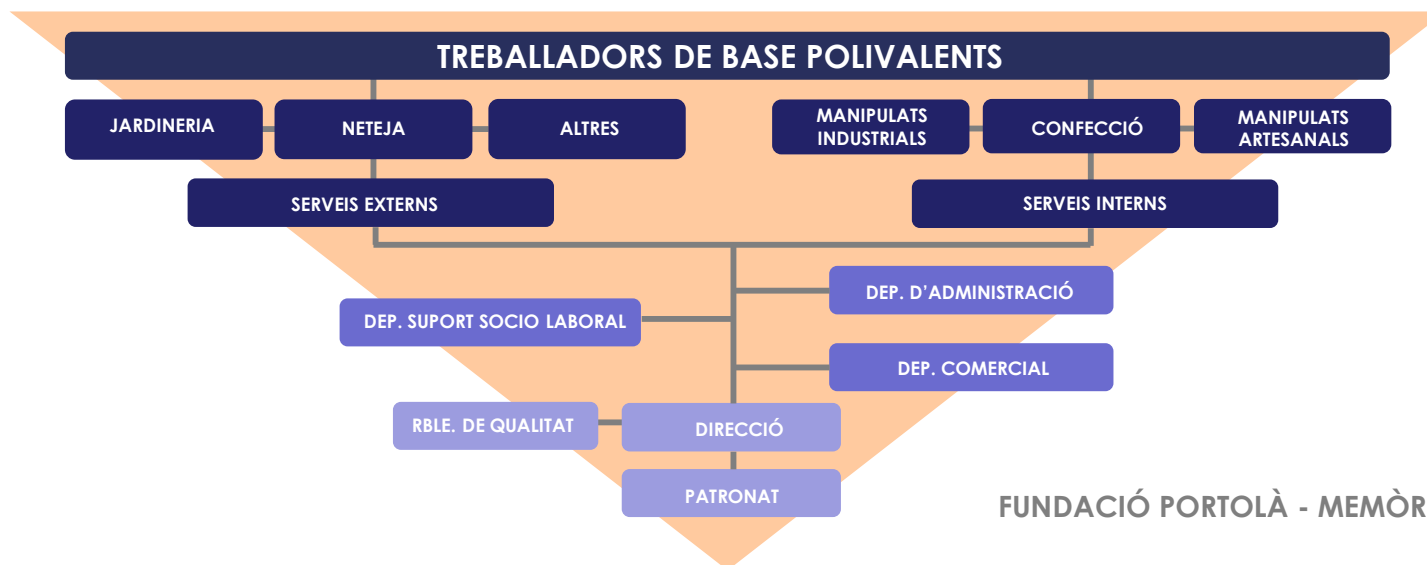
TREBALLADORS DE BASE POLIVALENTS

JARDINERIA

NETEJA

ALTRES

MANIPULATS INDUSTRIALS

CONFECCIÓ

MANIPULATS ARTESANALS

SERVEIS EXTERNS

SERVEIS INTERNS

DEP. D'ADMINISTRACIÓ

DEP. SUPORT SOCIO LABORAL

DEP. COMERCIAL

RBLE. DE QUALITAT

DIRECCIÓ

PATRONAT

FUNDACIÓ PORTOLÀ - MEMÒR